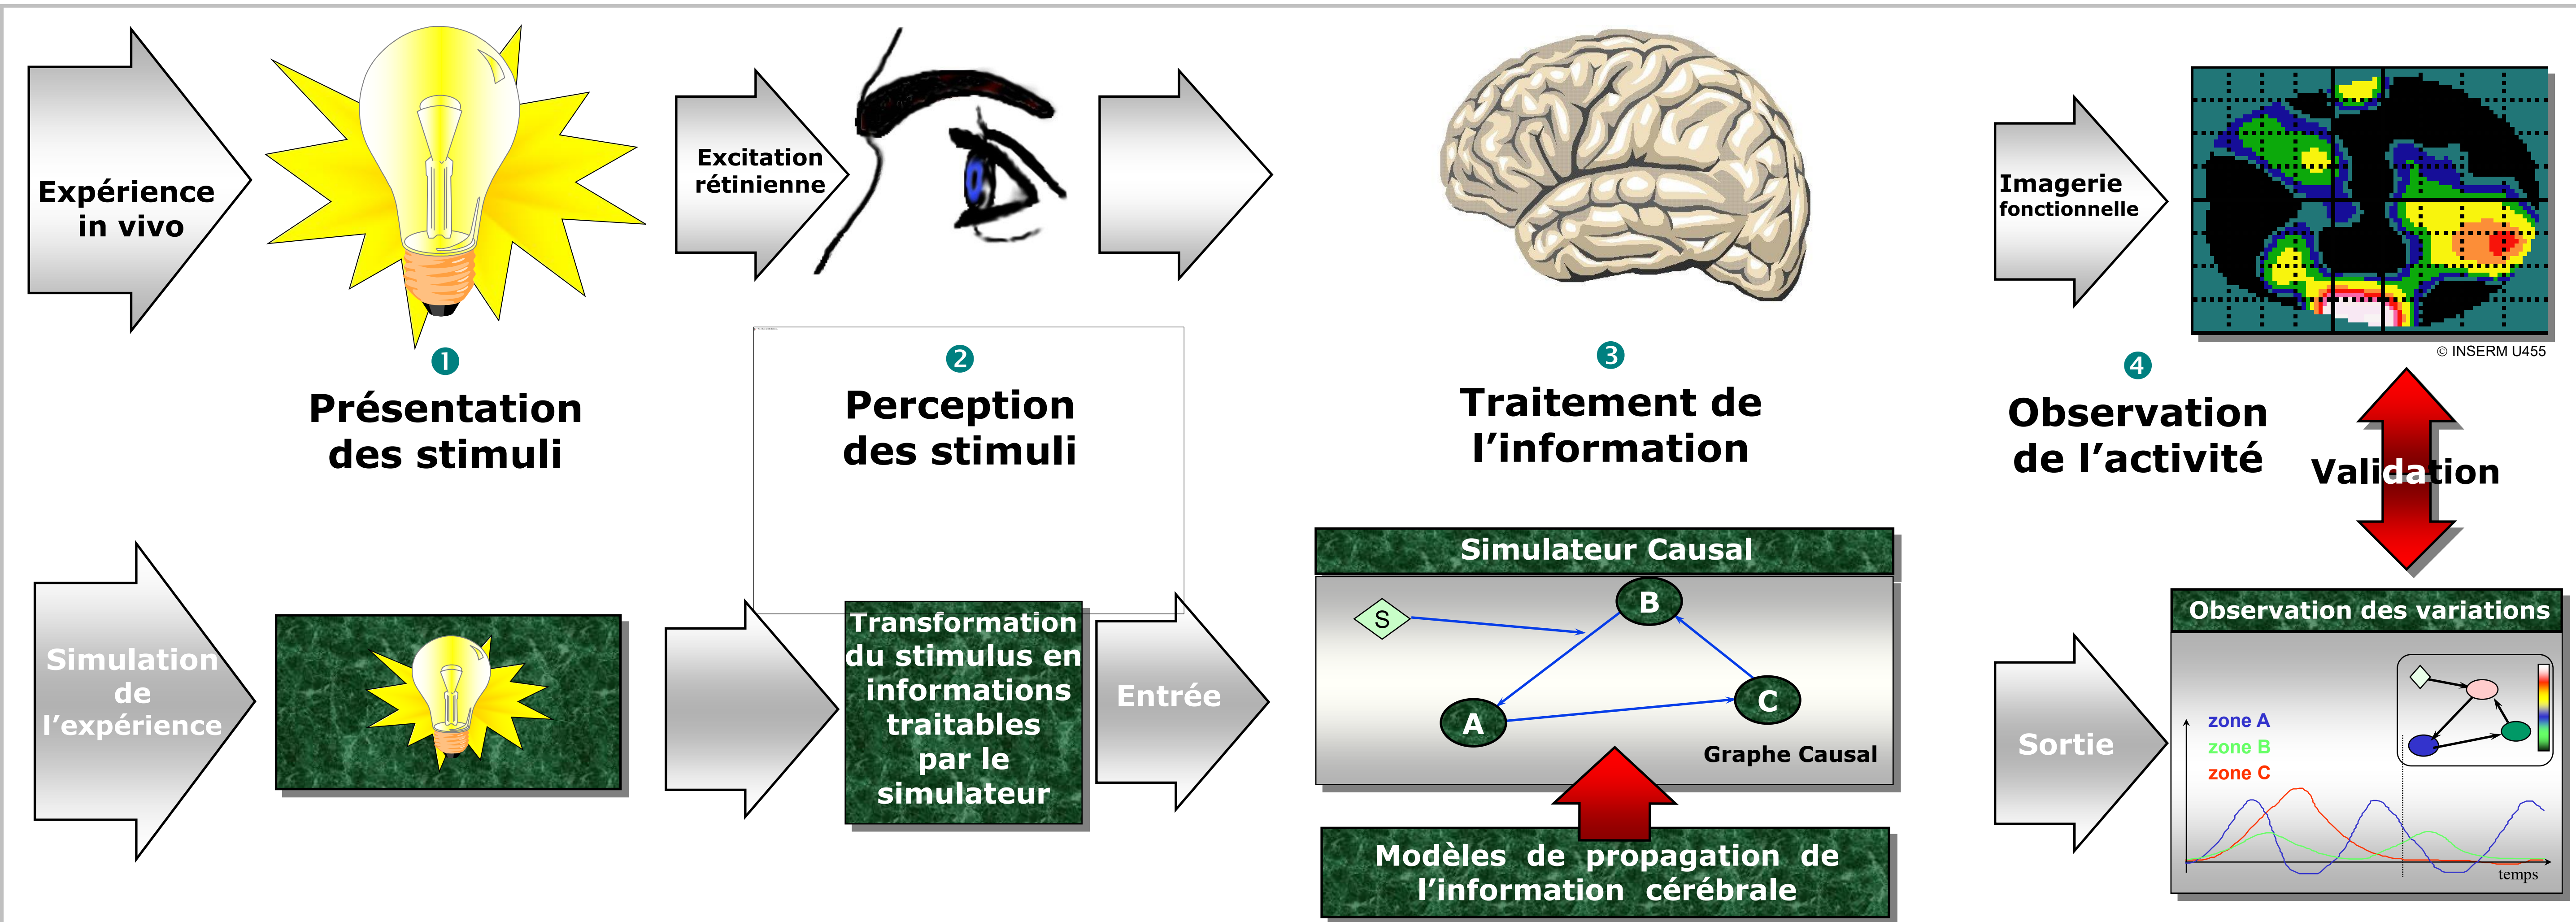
Expérience in vivo

Excitation rétinienne

Imagerie fonctionnelle

© INSERM U455

❶
Présentation des stimuli

❷
Perception des stimuli

❸
Traitement de l'information

❹
Observation de l'activité

Validation

Simulation de l'expérience

Transformation du stimulus en informations traitables par le simulateur

Entrée

Simulateur Causal

S
B
A
C
Graphe Causal

Modèles de propagation de l'information cérébrale

Sortie

Observation des variations

zone A
zone B
zone C
temps